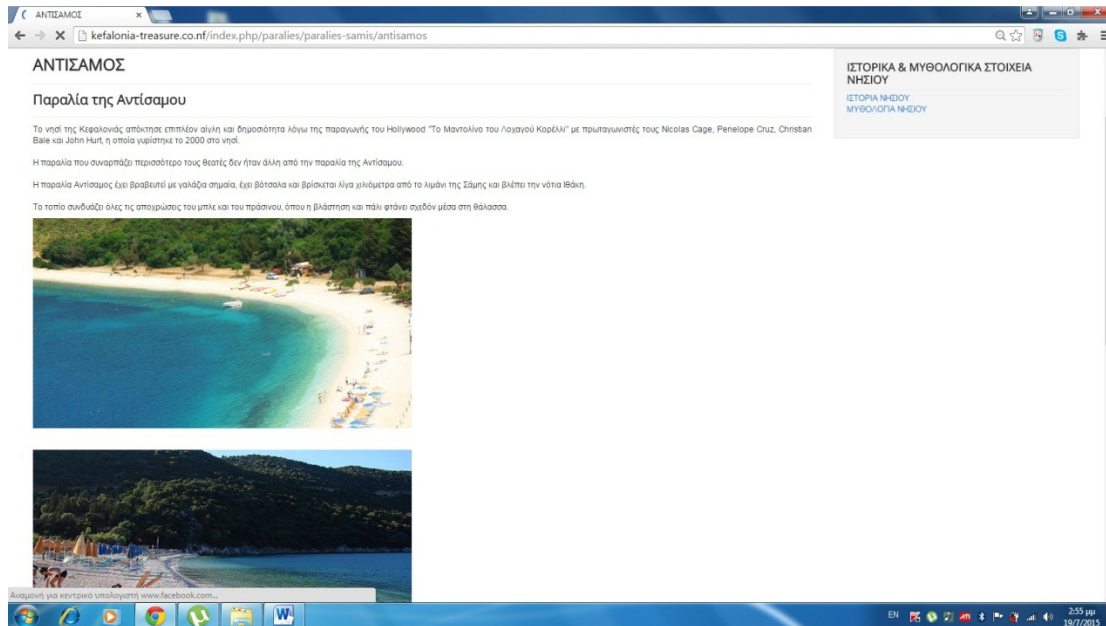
ΑΝΤΙΣΑΜΟΣ ×

kefalonia-treasure.co.nf/index.php/paralies/paralies-samis/antisamos

ΑΝΤΙΣΑΜΟΣ

Παραλία της Αντίσαμου

Το νησί της Κεφαλονιάς απόκτησε επιπλέον αίγλη και δημοσιότητα λόγω της παραγωγής του Hollywood "Το Μαντολίνο του Λοχαγού Κορέλλι" με πρωταγωνιστές τους Nicolas Cage, Penelope Cruz, Christian Bale και John Hurt, η οποία γυρίστηκε το 2000 στο νησί.

Η παραλία που συναρπάζει περισσότερο τους θεατές δεν ήταν άλλη από την παραλία της Αντίσαμου.

Η παραλία Αντίσαμος έχει βραβευτεί με γαλάζια σημαία, έχει βότσαλα και βρίσκεται λίγα χιλιόμετρα από το λιμάνι της Σάμης και βλέπει την νότια Ιθάκη.

Το τοπίο συνδυάζει όλες τις αποχρώσεις του μπλε και του πράσινου, όπου η βλάστηση και πάλι φτάνει σχεδόν μέσα στη θάλασσα.

ΙΣΤΟΡΙΚΑ & ΜΥΘΟΛΟΓΙΚΑ ΣΤΟΙΧΕΙΑ ΝΗΣΙΟΥ

ΙΣΤΟΡΙΑ ΝΗΣΙΟΥ
ΜΥΘΟΛΟΓΙΑ ΝΗΣΙΟΥ

Αναμονή για κεντρικό υπολογιστή www.facebook.com...

EN 2:55 μμ 19/7/2015